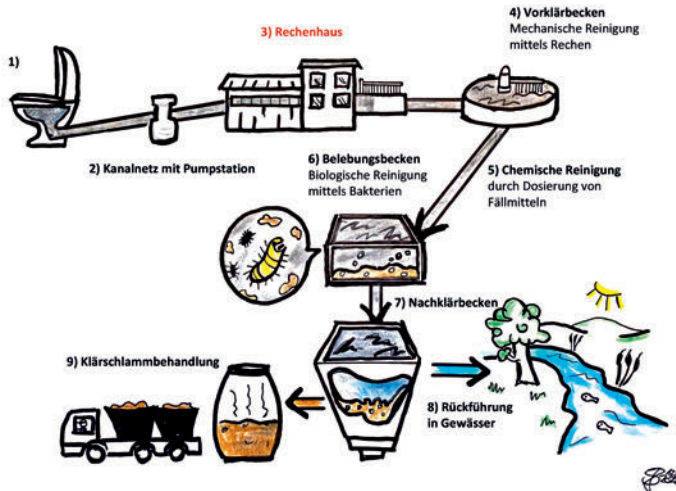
1)

3) Rechenhaus

4) Vorklärbecken
Mechanische Reinigung mittels Rechen

2) Kanalnetz mit Pumpstation

6) Belebungsbecken
Biologische Reinigung mittels Bakterien

5) Chemische Reinigung durch Dosierung von Fällmitteln

7) Nachklärbecken

9) Klärschlammbehandlung

8) Rückführung in Gewässer